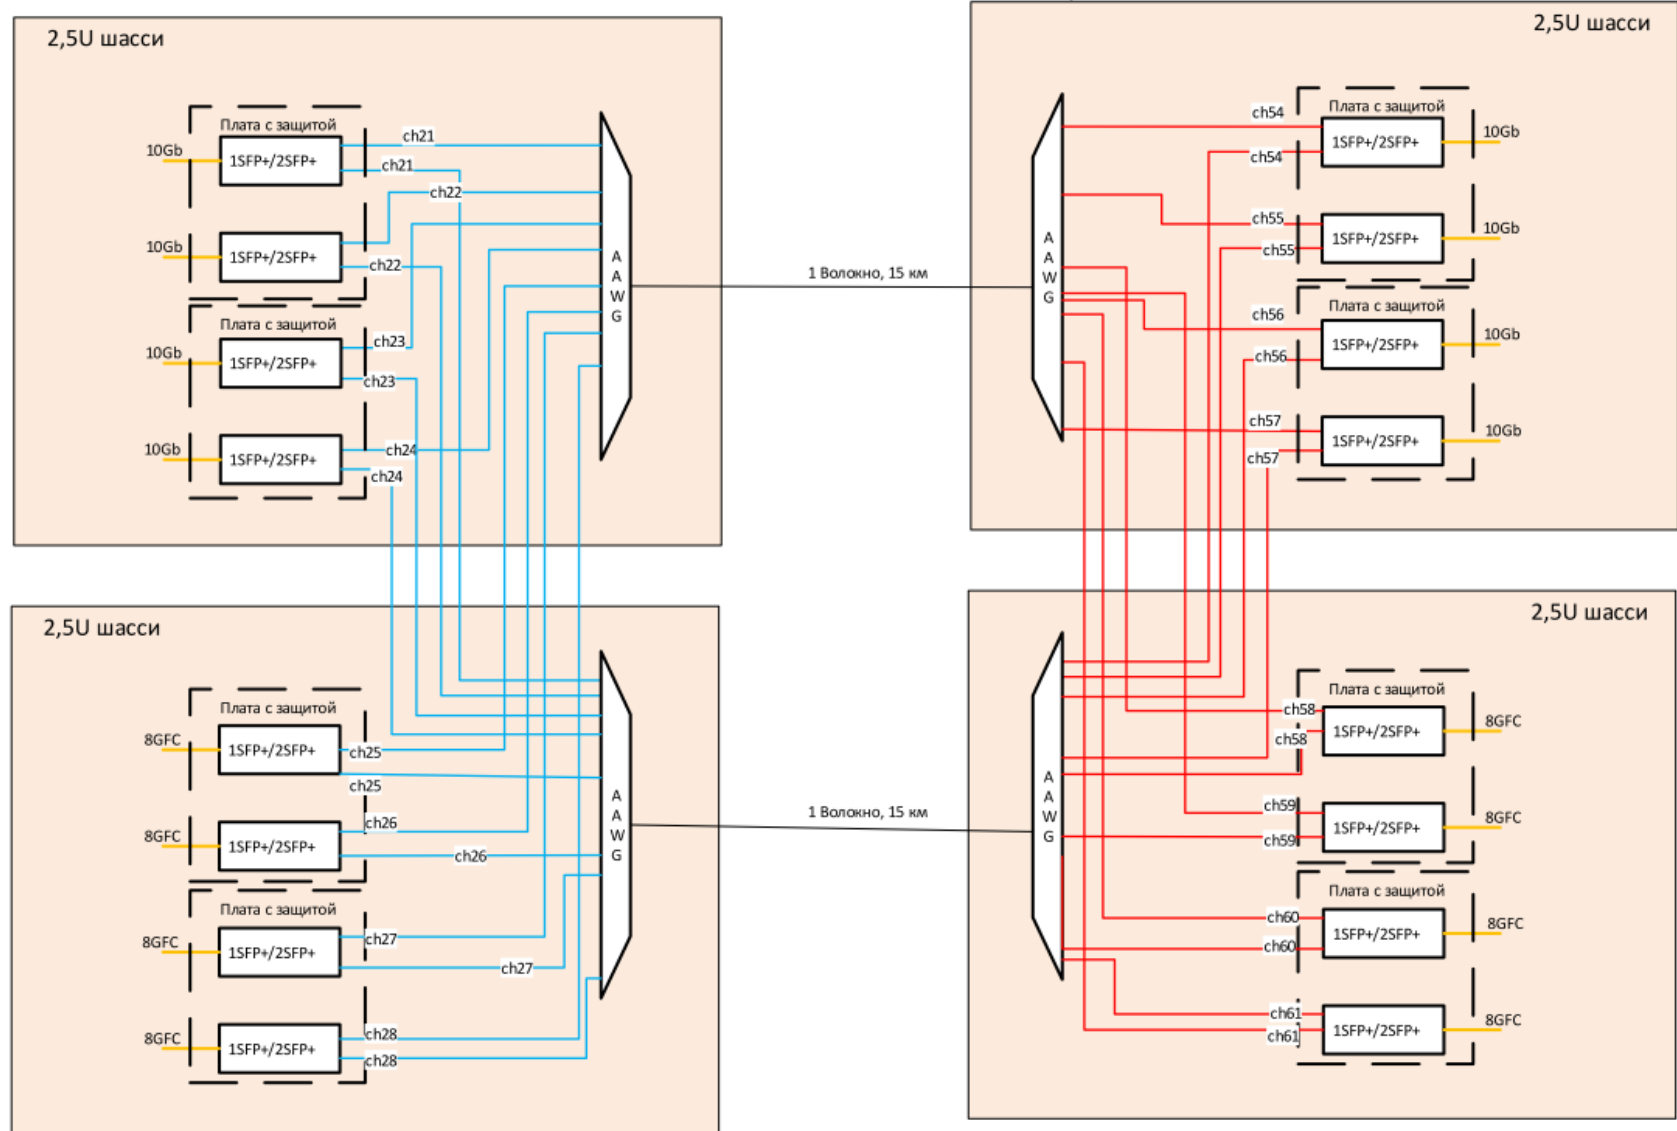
2,5U шасси

Плата с защитой
10Gb 1SFP+/2SFP+ ch21 ch21 ch22
10Gb 1SFP+/2SFP+ ch22

Плата с защитой
10Gb 1SFP+/2SFP+ ch23 ch23
10Gb 1SFP+/2SFP+ ch24 ch24

A A W G

1 Волокно, 15 км

2,5U шасси

Плата с защитой
8GFC 1SFP+/2SFP+ ch25 ch25
8GFC 1SFP+/2SFP+ ch26 ch26

Плата с защитой
8GFC 1SFP+/2SFP+ ch27 ch27
8GFC 1SFP+/2SFP+ ch28 ch28

A A W G

1 Волокно, 15 км

2,5U шасси

A A W G

Плата с защитой
ch54 ch54 1SFP+/2SFP+ 10Gb
ch55 ch55 1SFP+/2SFP+ 10Gb

Плата с защитой
ch56 ch56 1SFP+/2SFP+ 10Gb
ch57 ch57 1SFP+/2SFP+ 10Gb

2,5U шасси

A A W G

Плата с защитой
ch58 ch58 1SFP+/2SFP+ 8GFC
ch59 ch59 1SFP+/2SFP+ 8GFC

Плата с защитой
ch60 ch60 1SFP+/2SFP+ 8GFC
ch61 ch61 1SFP+/2SFP+ 8GFC